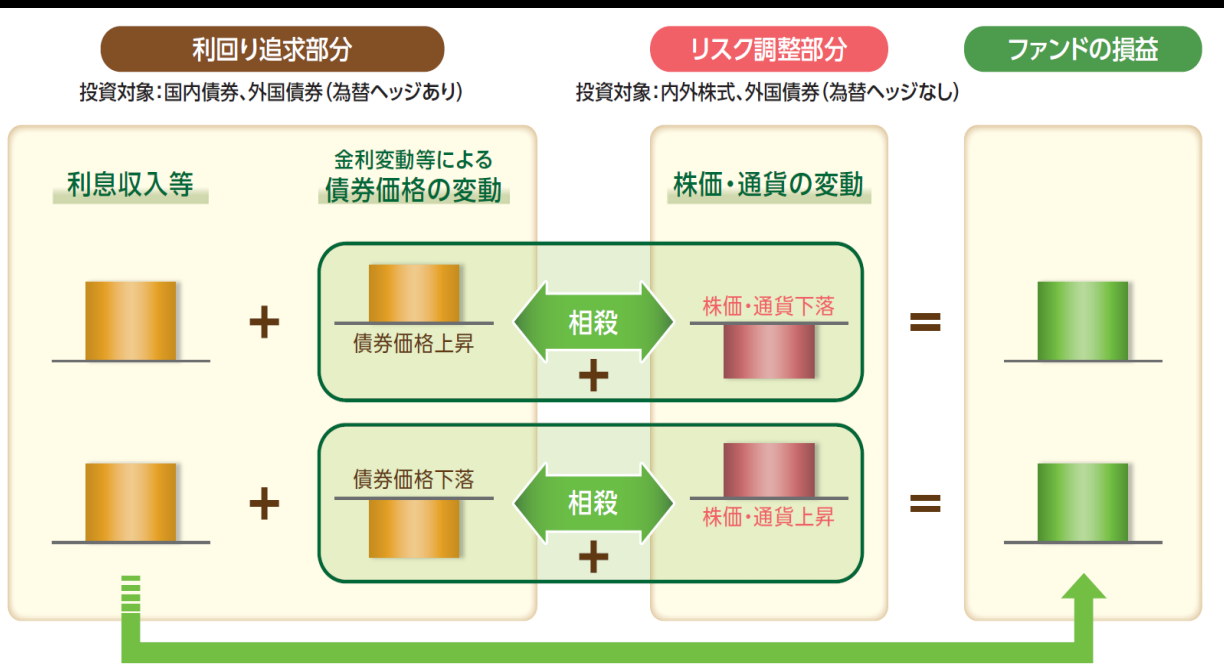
利回り追求部分

投資対象：国内債券、外国債券（為替ヘッジあり）

リスク調整部分

投資対象：内外株式、外国債券（為替ヘッジなし）

ファンドの損益

利息収入等

金利変動等による
債券価格の変動

株価・通貨の変動

+

債券価格上昇

相殺

+

株価・通貨下落

=

+

債券価格下落

相殺

+

株価・通貨上昇

=